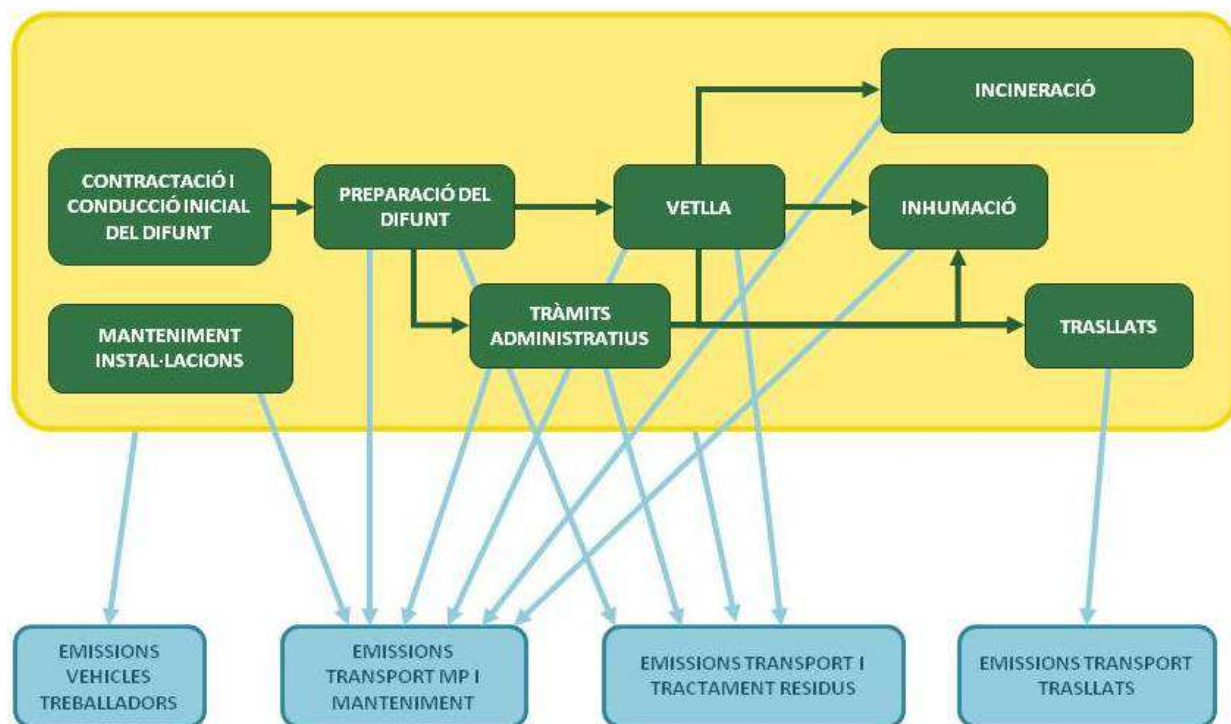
INCINERACIÓ

CONTRACTACIÓ I CONDUCCIÓ INICIAL DEL DIFUNT

PREPARACIÓ DEL DIFUNT

VETLLA

INHUMACIÓ

MANTENIMENT INSTAL·LACIONS

TRÀMITS ADMINISTRATIUS

TRASLLATS

EMISSIONS VEHICLES TREBALLADORS

EMISSIONS TRANSPORT MP I MANTENIMENT

EMISSIONS TRANSPORT I TRACTAMENT RESIDUS

EMISSIONS TRANSPORT TRASLLATS